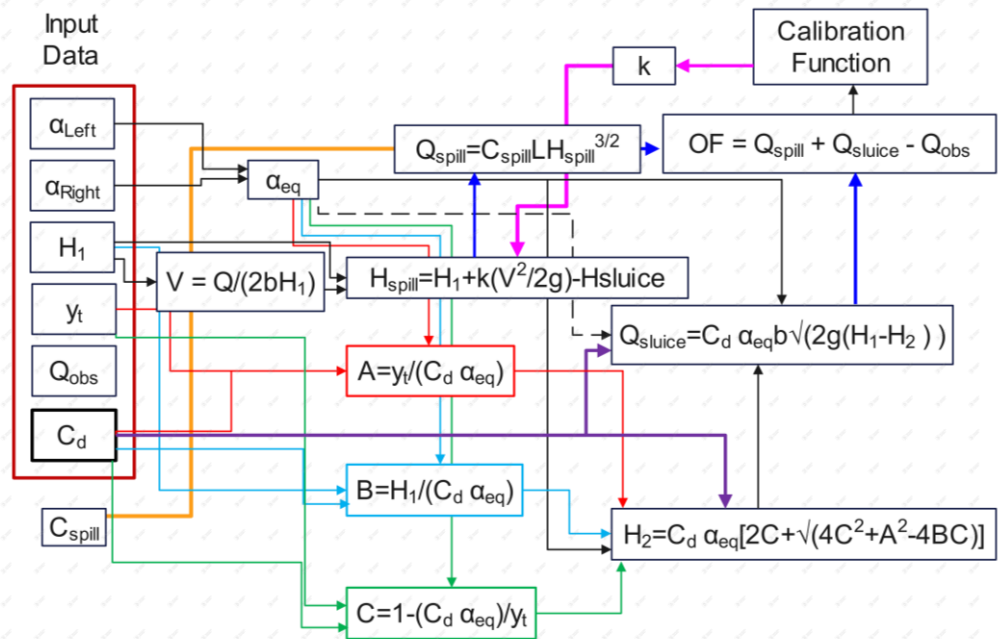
Input Data

$\alpha_{Left}$

$\alpha_{Right}$

$H_1$

$y_t$

$Q_{obs}$

$C_d$

$C_{spill}$

$\alpha_{eq}$

$V = Q/(2bH_1)$

$Q_{spill}=C_{spill}LH_{spill}^{3/2}$

k

Calibration Function

$OF = Q_{spill} + Q_{sluice} - Q_{obs}$

$H_{spill}=H_1+k(V^2/2g)$-Hsluice

$Q_{sluice}=C_d\ \alpha_{eq}b\sqrt{(2g(H_1-H_2))}$

$A=y_t/(C_d\ \alpha_{eq})$

$B=H_1/(C_d\ \alpha_{eq})$

$H_2=C_d\ \alpha_{eq}[2C+\sqrt{(4C^2+A^2-4BC)}]$

$C=1-(C_d\ \alpha_{eq})/y_t$